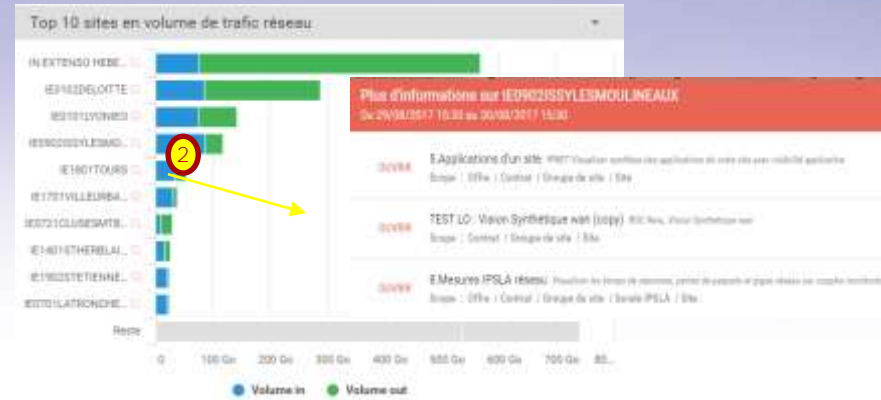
Top 10 sites en volume de trafic réseau

IN EXTENSO HEBE...
IE0102DELOITTE
IE0101LYONIE3
IE0902ISSYLESMO...
IE1801TOURS
IE1701VILLEURBA...
IE0721CLUSESMTB...
IE1401STHERBLAI...
IE1902STETIENNE...
IE0701LATRONCHE...
Reste

0 100 Go 200 Go 300 Go 400 Go 500 Go 600 Go 700 Go 80...

Volume in Volume out

2

Plus d'informations sur IE0902ISSYLESMOULINEAUX
Du 29/08/2017 15:30 au 30/08/2017 15:30

OUVRIR
6.Applications d'un site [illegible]
Scope | Offre | Contrat | Groupe de site | Site

OUVRIR
TEST LO : Vision Synthétique wan (copy) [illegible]
Scope | Contrat | Groupe de site | Site

OUVRIR
6.Mesures IPSLA réseau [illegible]
Scope | Offre | Contrat | Groupe de site | Sonde IPSLA | Site